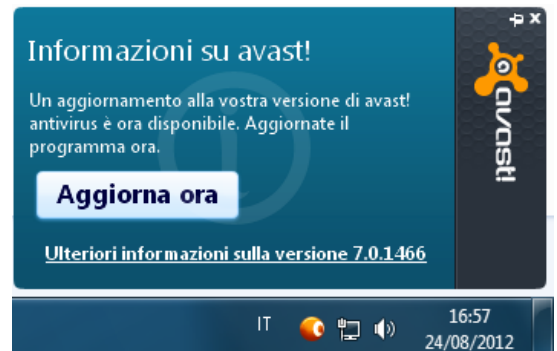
Informazioni su avast!

Un aggiornamento alla vostra versione di avast! antivirus è ora disponibile. Aggiornate il programma ora.

Aggiorna ora

Ulteriori informazioni sulla versione 7.0.1466

avast!

IT

16:57
24/08/2012